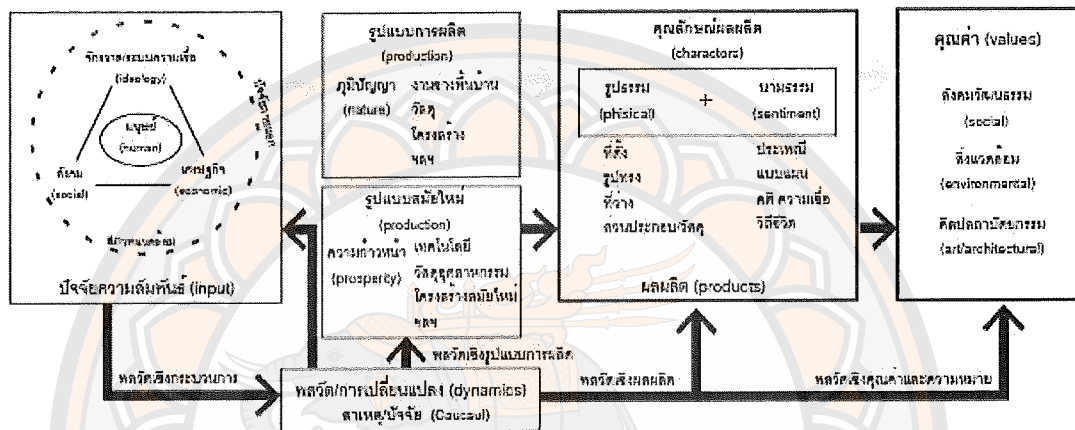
จิตจาส/ระบบความเชื่อ
(ideology)

มนุษย์
(human)

สังคม
(social)

เศรษฐกิจ
(economic)

สิ่งแวดล้อม

ปัจจัยภายนอก

ปัจจัยความสัมพันธ์ (input)

รูปแบบการผลิต
(production)

ภูมิปัญญา
(nature)

งานช่างพื้นบ้าน
วัสดุ
โครงสร้าง
ฯลฯ

รูปแบบสมัยใหม่
(production)

ความก้าวหน้า
(prosperity)

เทคโนโลยี
วัสดุอุตสาหกรรม
โครงสร้างสมัยใหม่
ฯลฯ

คุณลักษณ์ผลผลิต
(charactors)

รูปธรรม
(phisical)

+

นามธรรม
(sentiment)

ที่ตั้ง
รูปทรง
ที่ว่าง
ส่วนประกอบ/วัสดุ

ประเพณี
แบบแผน
คติ ความเชื่อ
วิถีชีวิต

ผลผลิต (products)

คุณค่า (values)

สังคมวัฒนธรรม
(social)

สิ่งแวดล้อม
(environmental)

ศิลปสถาปัตยกรรม
(art/architectural)

พลวัตเชิงรูปแบบการผลิต

พลวัตเชิงกระบวนการ

พลวัต/การเปลี่ยนแปลง (dynamics)
สาเหตุ/ปัจจัย (Caucaul)

พลวัตเชิงผลผลิต

พลวัตเชิงคุณค่าและความหมาย